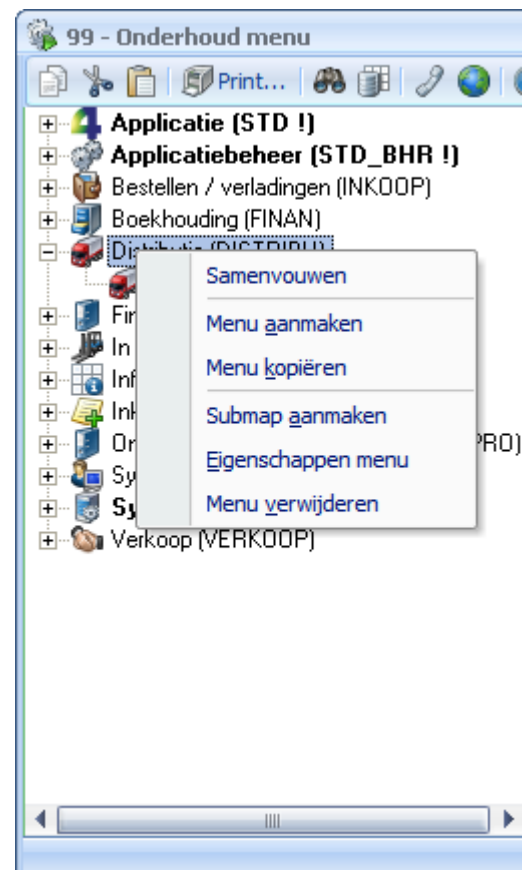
99 - Onderhoud menu

Print...

Applicatie (STD !)
Applicatiebeheer (STD_BHR !)
Bestellen / verladingen (INKOOP)
Boekhouding (FINAN)
Distributie (DISTRIBU)
Fir
In
Inf
Ink
Or PRO)
Sy
Sy
Verkoop (VERKOOP)

Samenvouwen
Menu aanmaken
Menu kopiëren
Submap aanmaken
Eigenschappen menu
Menu verwijderen